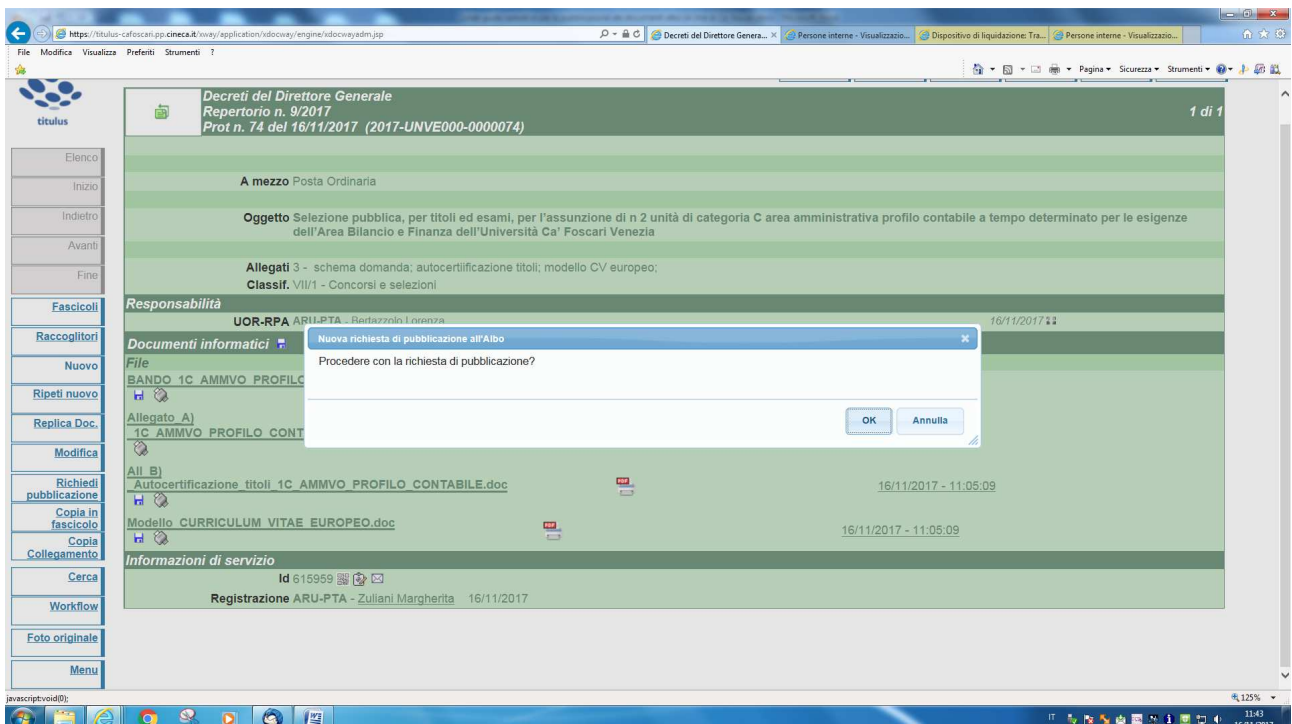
https://titulus-cafoscari.pp.cineca.it/xway/application/xdocway/engine/xdocwayadm.jsp

Decreti del Direttore Genera... × | Persone interne - Visualizzazio... | Dispositivo di liquidazione: Tra... | Persone interne - Visualizzazio...

File Modifica Visualizza Preferiti Strumenti ?

Pagina ▾ Sicurezza ▾ Strumenti ▾

titulus

Decreti del Direttore Generale
Repertorio n. 9/2017
Prot n. 74 del 16/11/2017 (2017-UNVE000-0000074)

1 di 1

Elenco
Inizio
Indietro
Avanti
Fine
Fascicoli
Raccoglitori
Nuovo
Ripeti nuovo
Replica Doc.
Modifica
Richiedi pubblicazione
Copia in fascicolo
Copia Collegamento
Cerca
Workflow
Foto originale
Menu

A mezzo Posta Ordinaria

Oggetto Selezione pubblica, per titoli ed esami, per l'assunzione di n 2 unità di categoria C area amministrativa profilo contabile a tempo determinato per le esigenze dell'Area Bilancio e Finanza dell'Università Ca' Foscari Venezia

Allegati 3 - schema domanda; autocertificazione titoli; modello CV europeo;
Classif. VII/1 - Concorsi e selezioni

Responsabilità
UOR-RPA ARU-PTA - Bertazzolo Lorenza 16/11/2017

Documenti informatici
File
BANDO 1C AMMVO PROFILO
Allegato A)
1C AMMVO PROFILO CONT
All B)
Autocertificazione_titoli_1C_AMMVO_PROFILO_CONTABILE.doc 16/11/2017 - 11:05:09
Modello CURRICULUM VITAE EUROPEO.doc 16/11/2017 - 11:05:09

Informazioni di servizio
Id 615959
Registrazione ARU-PTA - Zuliani Margherita 16/11/2017

Nuova richiesta di pubblicazione all'Albo ×
Procedere con la richiesta di pubblicazione?
OK Annulla

javascript:void(0);
125%
IT 11:43